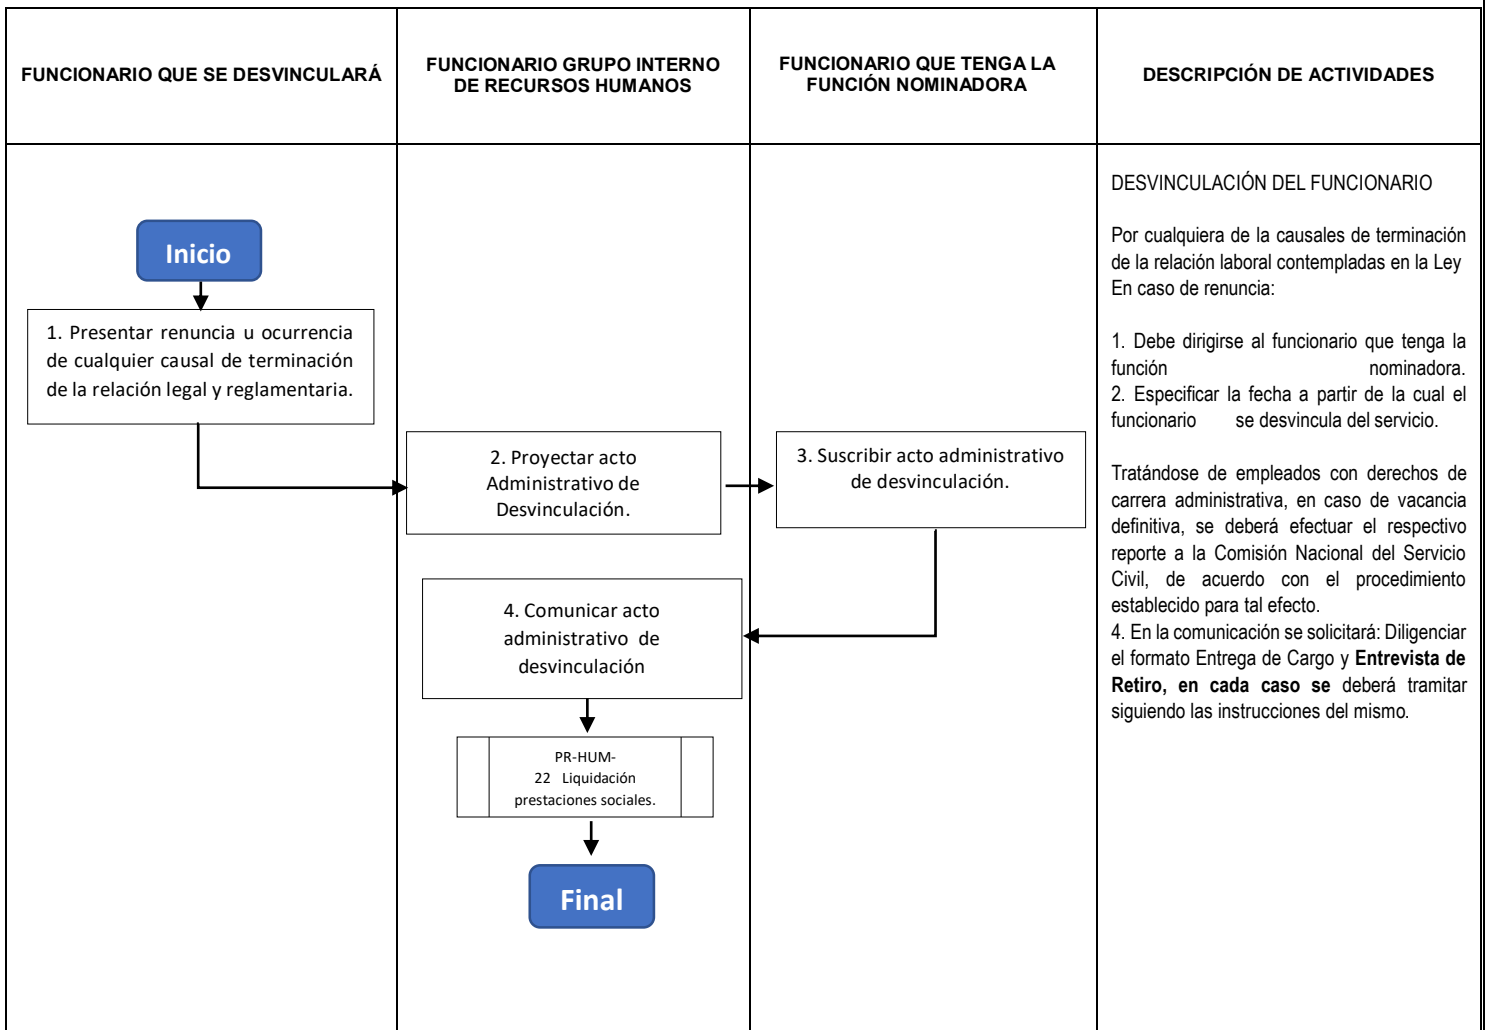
| FUNCIONARIO QUE SE DESVINCULARÁ | FUNCIONARIO GRUPO INTERNO DE RECURSOS HUMANOS | FUNCIONARIO QUE TENGA LA FUNCIÓN NOMINADORA | DESCRIPCIÓN DE ACTIVIDADES |
|---|---|---|---|

Inicio

1. Presentar renuncia u ocurrencia de cualquier causal de terminación de la relación legal y reglamentaria.

2. Proyectar acto Administrativo de Desvinculación.

3. Suscribir acto administrativo de desvinculación.

4. Comunicar acto administrativo de desvinculación

PR-HUM-22 Liquidación prestaciones sociales.

Final

DESVINCULACIÓN DEL FUNCIONARIO

Por cualquiera de la causales de terminación de la relación laboral contempladas en la Ley En caso de renuncia:

1. Debe dirigirse al funcionario que tenga la función nominadora.
2. Especificar la fecha a partir de la cual el funcionario se desvincula del servicio.

Tratándose de empleados con derechos de carrera administrativa, en caso de vacancia definitiva, se deberá efectuar el respectivo reporte a la Comisión Nacional del Servicio Civil, de acuerdo con el procedimiento establecido para tal efecto.
4. En la comunicación se solicitará: Diligenciar el formato Entrega de Cargo y **Entrevista de Retiro, en cada caso se** deberá tramitar siguiendo las instrucciones del mismo.